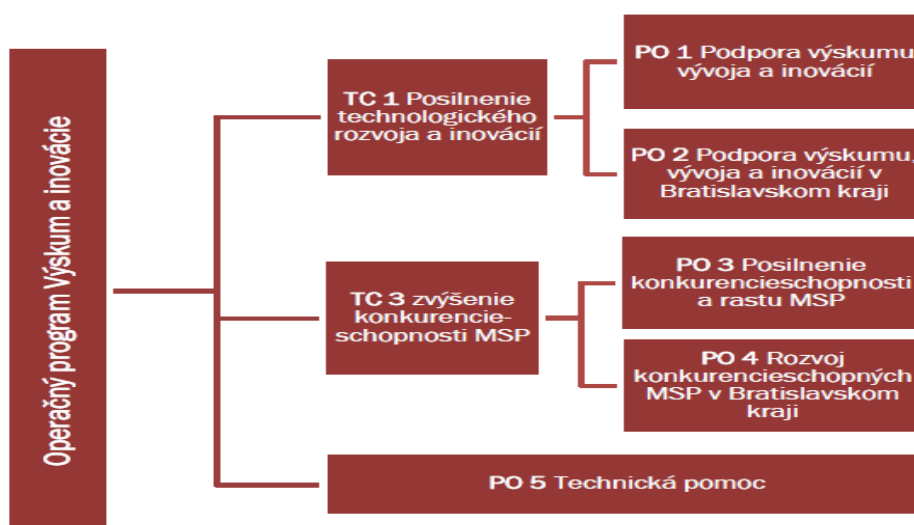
Operačný program Výskum a inovácie

TC 1 Posilnenie technologického rozvoja a inovácií

PO 1 Podpora výskumu vývoja a inovácií

PO 2 Podpora výskumu, vývoja a inovácií v Bratislavskom kraji

TC 3 zvýšenie konkurencieschopnosti MSP

PO 3 Posilnenie konkurencieschopnosti a rastu MSP

PO 4 Rozvoj konkurencieschopných MSP v Bratislavskom kraji

PO 5 Technická pomoc